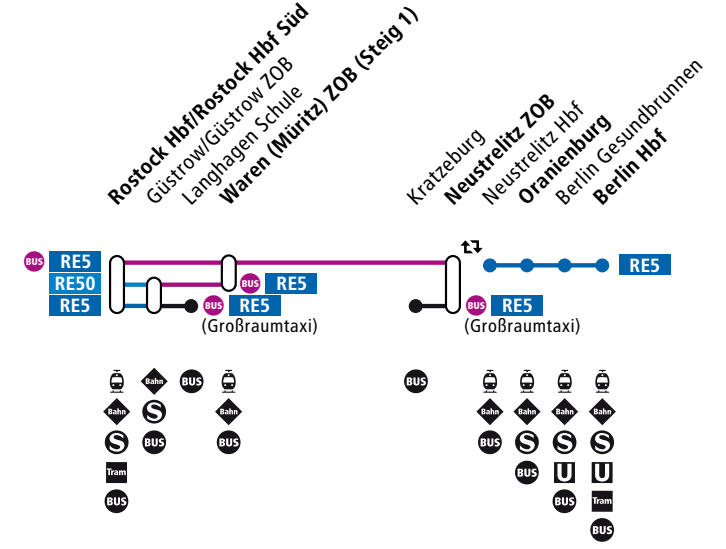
Rostock Hbf/Rostock Hbf Süd
Güstrow/Güstrow ZOB
Langhagen Schule
Waren (Müritz) ZOB (Steig 1)
Kratzeburg
Neustrelitz ZOB
Neustrelitz Hbf
Oranienburg
Berlin Gesundbrunnen
Berlin Hbf

BUS RE5
RE50
RE5
BUS RE5
BUS RE5
(Großraumtaxi)
RE5
BUS RE5
(Großraumtaxi)

Bahn BUS
S Bahn
BUS
Tram
BUS
BUS
Bahn
BUS

BUS
Bahn
BUS
Bahn
S
BUS
Bahn
S
U
BUS
Bahn
S
U
Tram
BUS